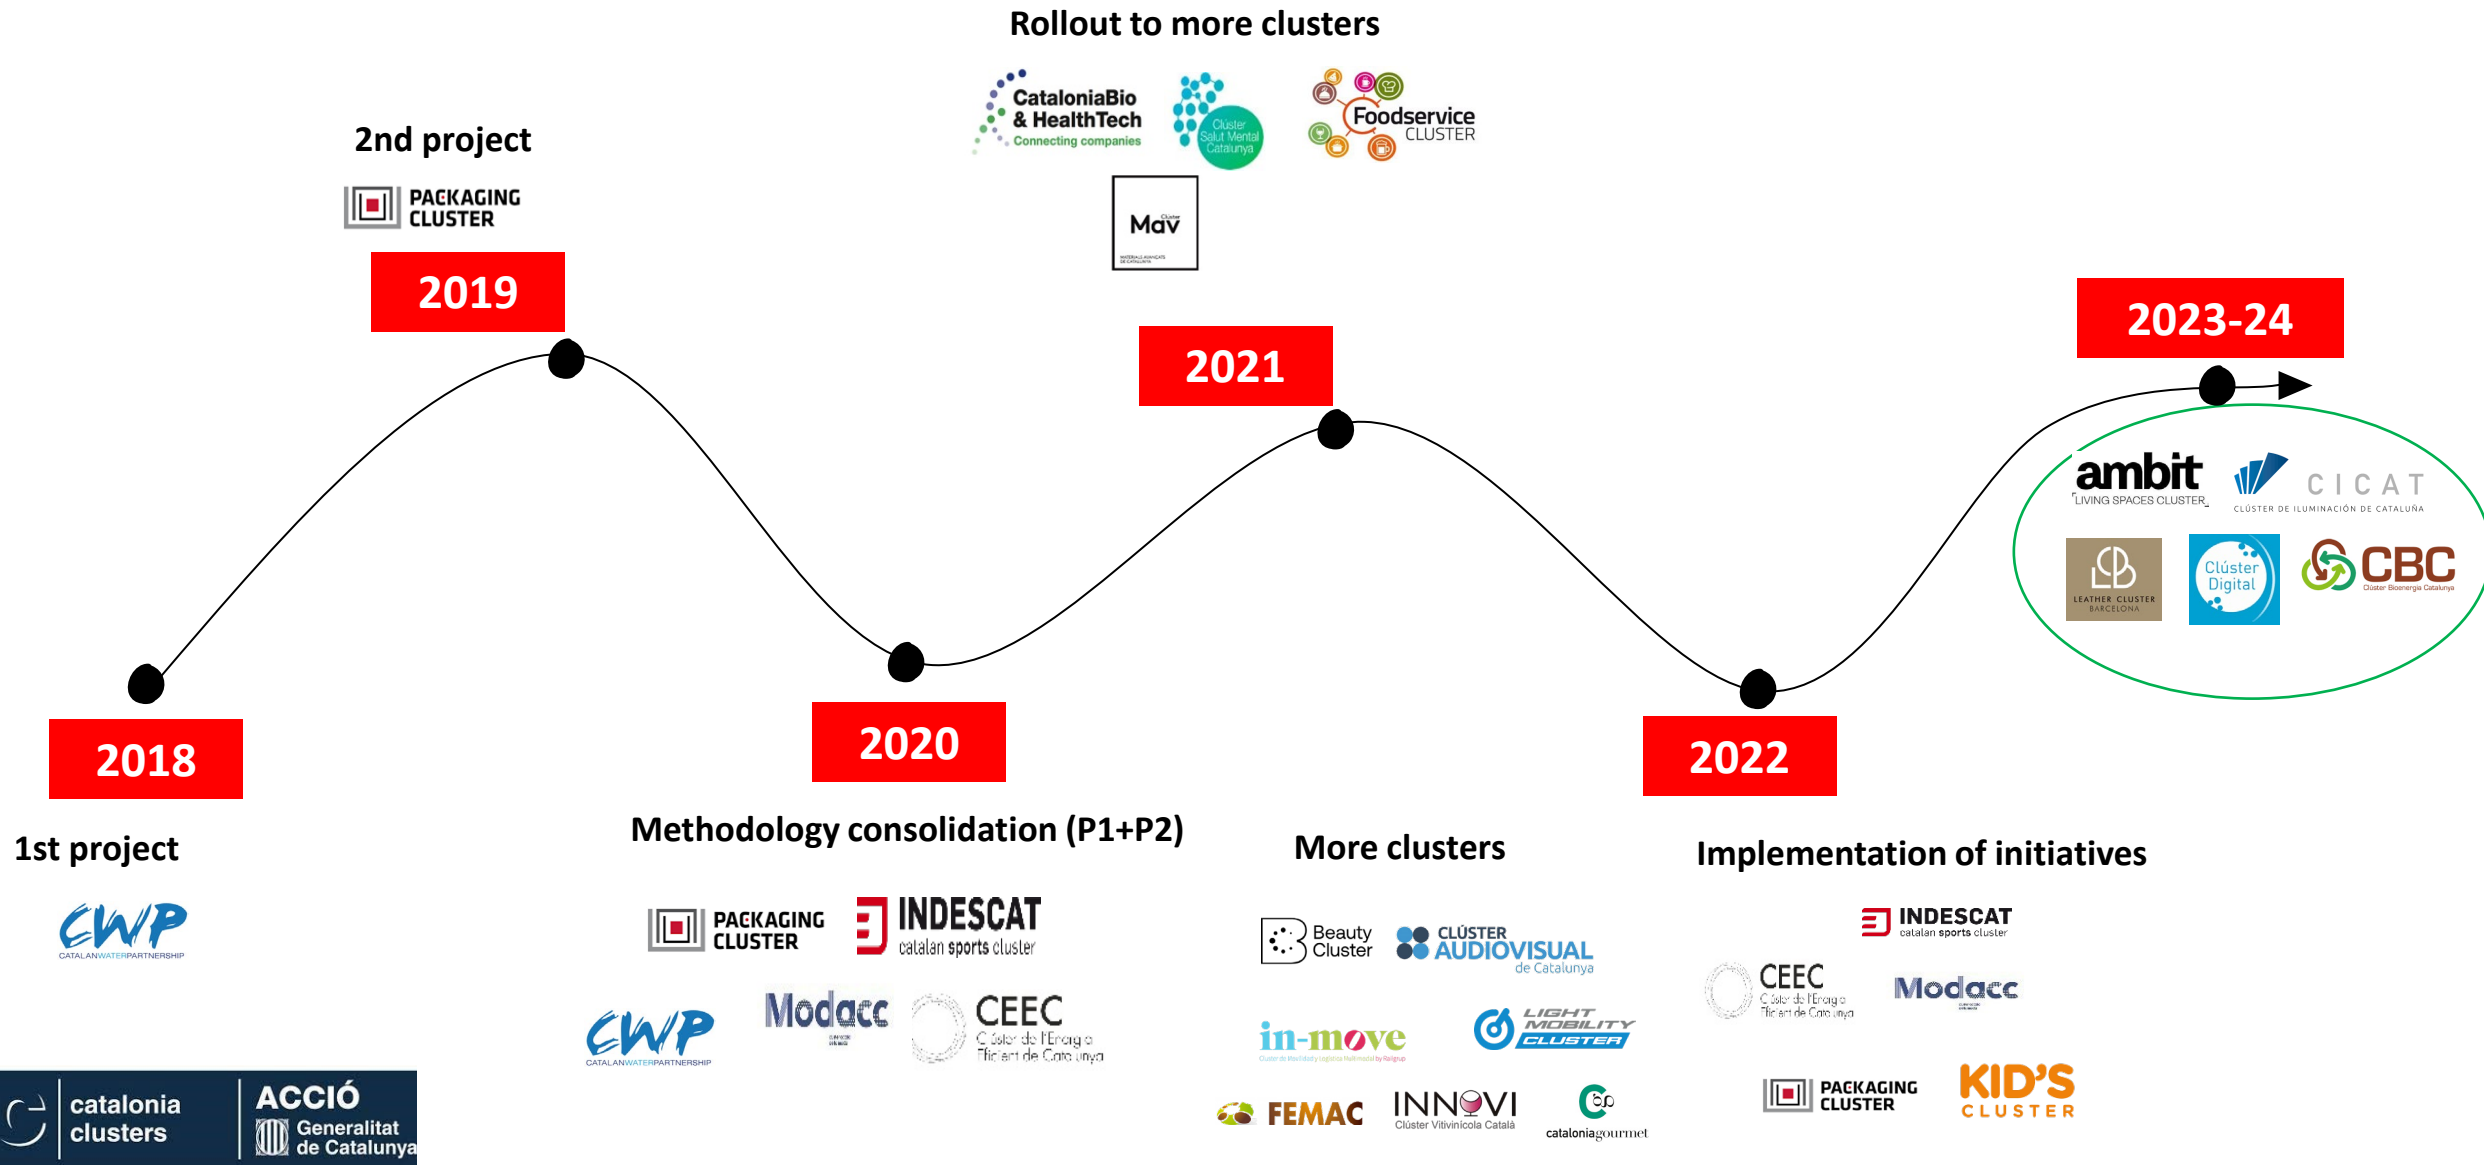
Rollout to more clusters

CataloniaBio & HealthTech Connecting companies

Clúster Salut Mental Catalunya

Foodservice CLUSTER

Mav

2nd project

PACKAGING CLUSTER

2019

2021

2023-24

ambit LIVING SPACES CLUSTER

CICAT CLÚSTER DE ILUMINACIÓN DE CATALUÑA

LEATHER CLUSTER BARCELONA

Clúster Digital

CBC Clúster Bioenergia Catalunya

2018

2020

2022

1st project

Methodology consolidation (P1+P2)

More clusters

Implementation of initiatives

CWP CATALANWATERPARTNERSHIP

PACKAGING CLUSTER

INDESCAT catalan sports cluster

Beauty Cluster

CLÚSTER AUDIOVISUAL de Catalunya

INDESCAT catalan sports cluster

CWP CATALANWATERPARTNERSHIP

Modacc

CEEC Clúster de l'Energia Eficient de Catalunya

in-move

LIGHT MOBILITY CLUSTER

CEEC Clúster de l'Energia Eficient de Catalunya

Modacc

FEMAC

INNOVI Clúster Vitivinícola Català

cataloniagourmet

PACKAGING CLUSTER

KID'S CLUSTER

catalonia clusters

ACCIÓ Generalitat de Catalunya